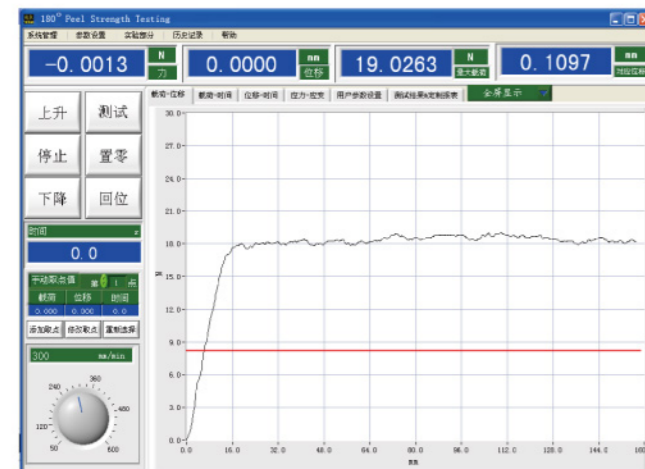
180° Peel Strength Testing

系统管理 参数设置 实验部分 历史记录 帮助

-0.0013 N 力

0.0000 mm 位移

19.0263 N 最大载荷

0.1097 mm 对应位移

上升 测试
停止 置零
下降 回位

时间 s
0.0

手动取点值 第 1 点
| 载荷 | 位移 | 时间 |
|---|---|---|
| 0.000 | 0.000 | 0.00 |

添加取点 修改取点 重新选择

300 mm/min

240 360 120 480 60 600

载荷-位移 载荷-时间 位移-时间 应力-应变 用户参数设置 测试结果&定制报表 全屏显示

30.0 27.0 24.0 21.0 18.0 15.0 12.0 9.0 6.0 3.0 0.0

N

0.0 16.0 32.0 48.0 64.0 80.0 96.0 112.0 128.0 144.0 160

mm